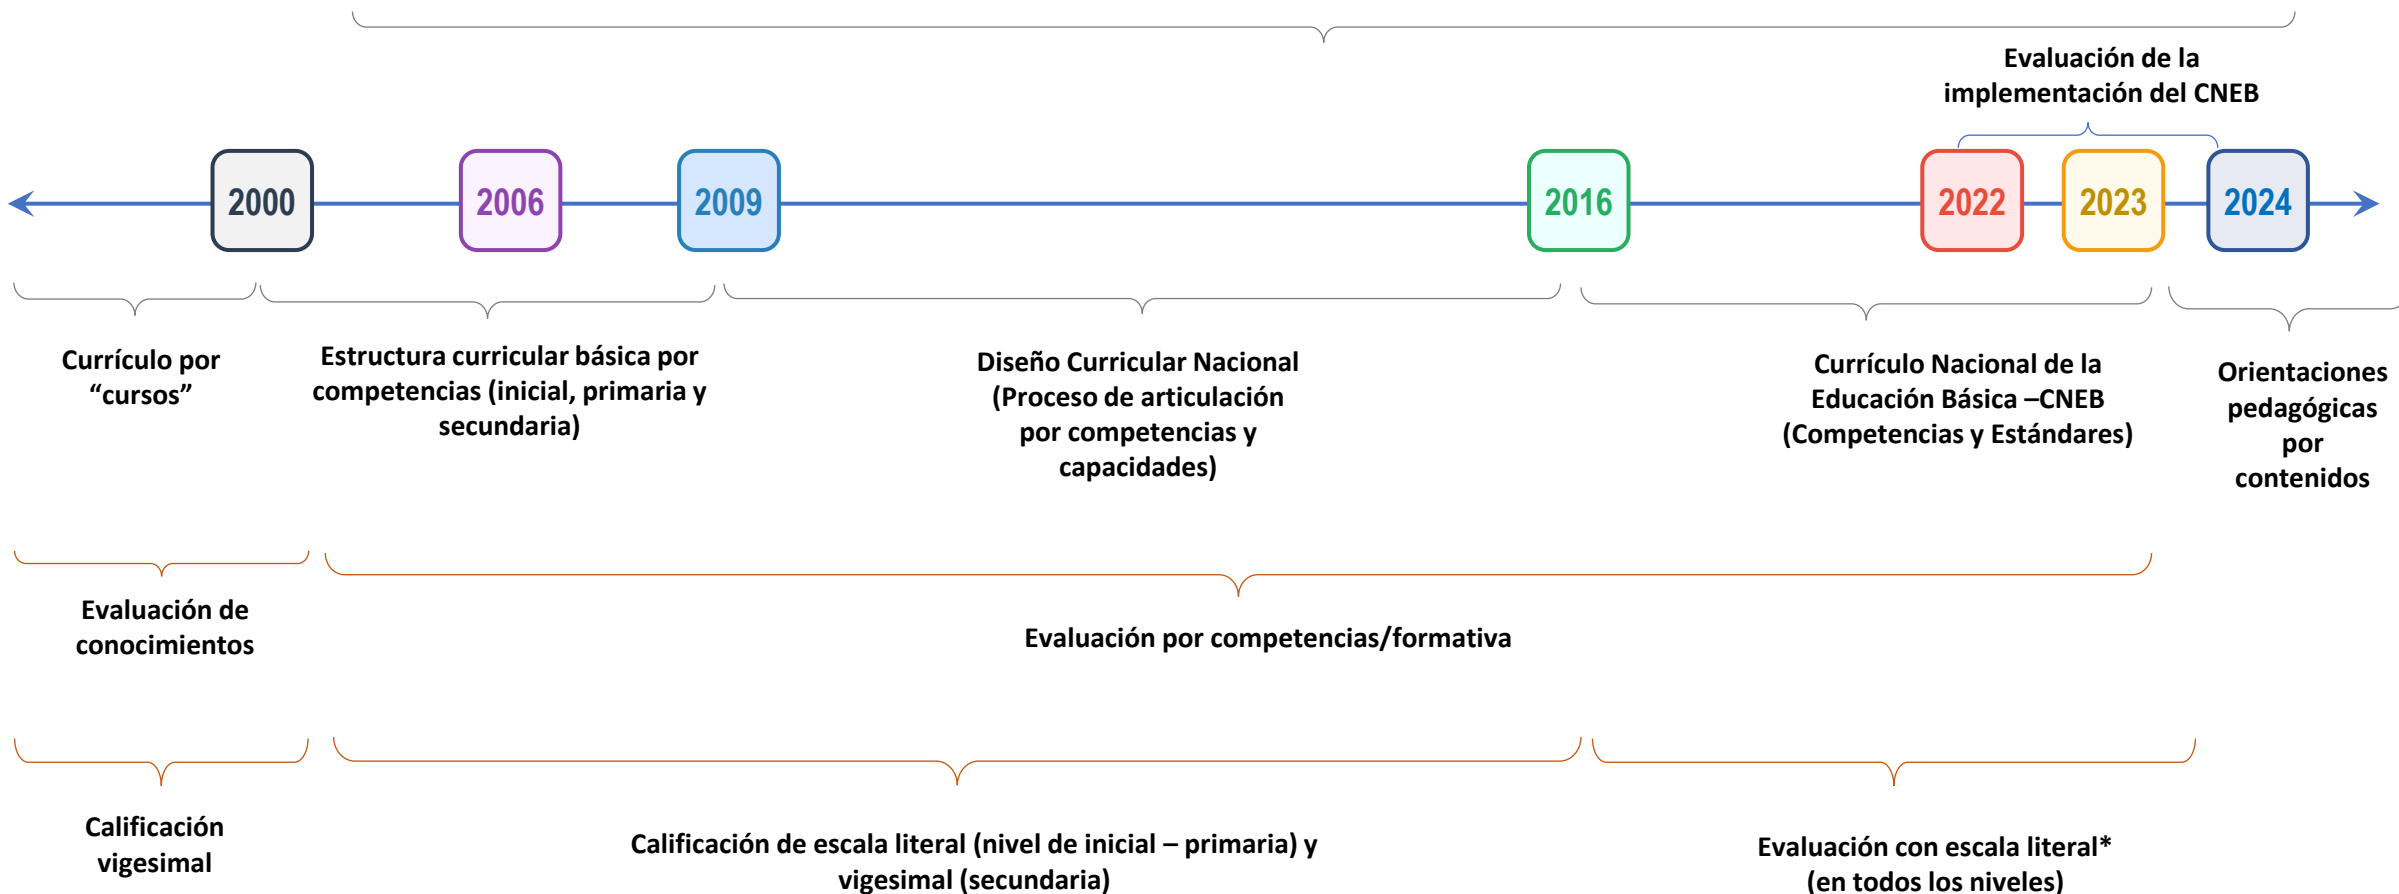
Evaluación de la implementación del CNEB

2000

2006

2009

2016

2022

2023

2024

Currículo por “cursos”

Estructura curricular básica por competencias (inicial, primaria y secundaria)

Diseño Curricular Nacional (Proceso de articulación por competencias y capacidades)

Currículo Nacional de la Educación Básica –CNEB (Competencias y Estándares)

Orientaciones pedagógicas por contenidos

Evaluación de conocimientos

Evaluación por competencias/formativa

Calificación vigesimal

Calificación de escala literal (nivel de inicial – primaria) y vigesimal (secundaria)

Evaluación con escala literal* (en todos los niveles)